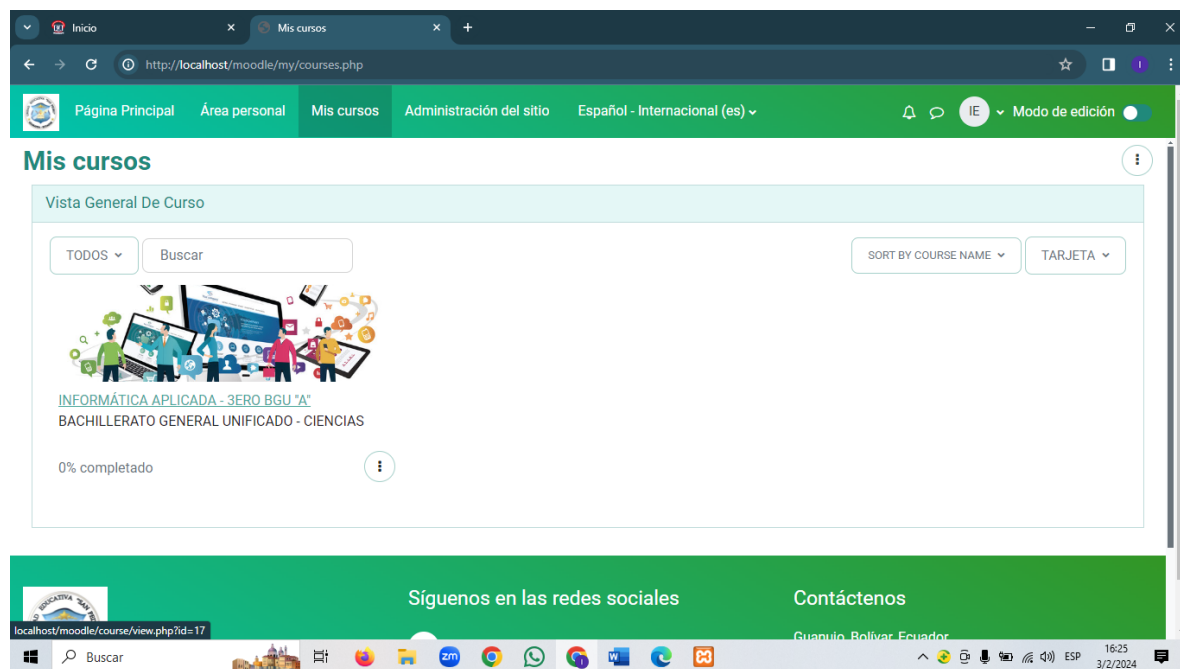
Inicio
Mis cursos
http://localhost/moodle/my/courses.php

Página Principal Área personal Mis cursos Administración del sitio Español - Internacional (es)
IE Modo de edición

Mis cursos

Vista General De Curso

TODOS Buscar SORT BY COURSE NAME TARJETA

INFORMÁTICA APLICADA - 3ERO BGU "A"
BACHILLERATO GENERAL UNIFICADO - CIENCIAS

0% completado

Síguenos en las redes sociales

Contáctenos

localhost/moodle/course/view.php?id=17

Guanujo, Bolívar, Ecuador

Buscar

ESP 16:25 3/2/2024